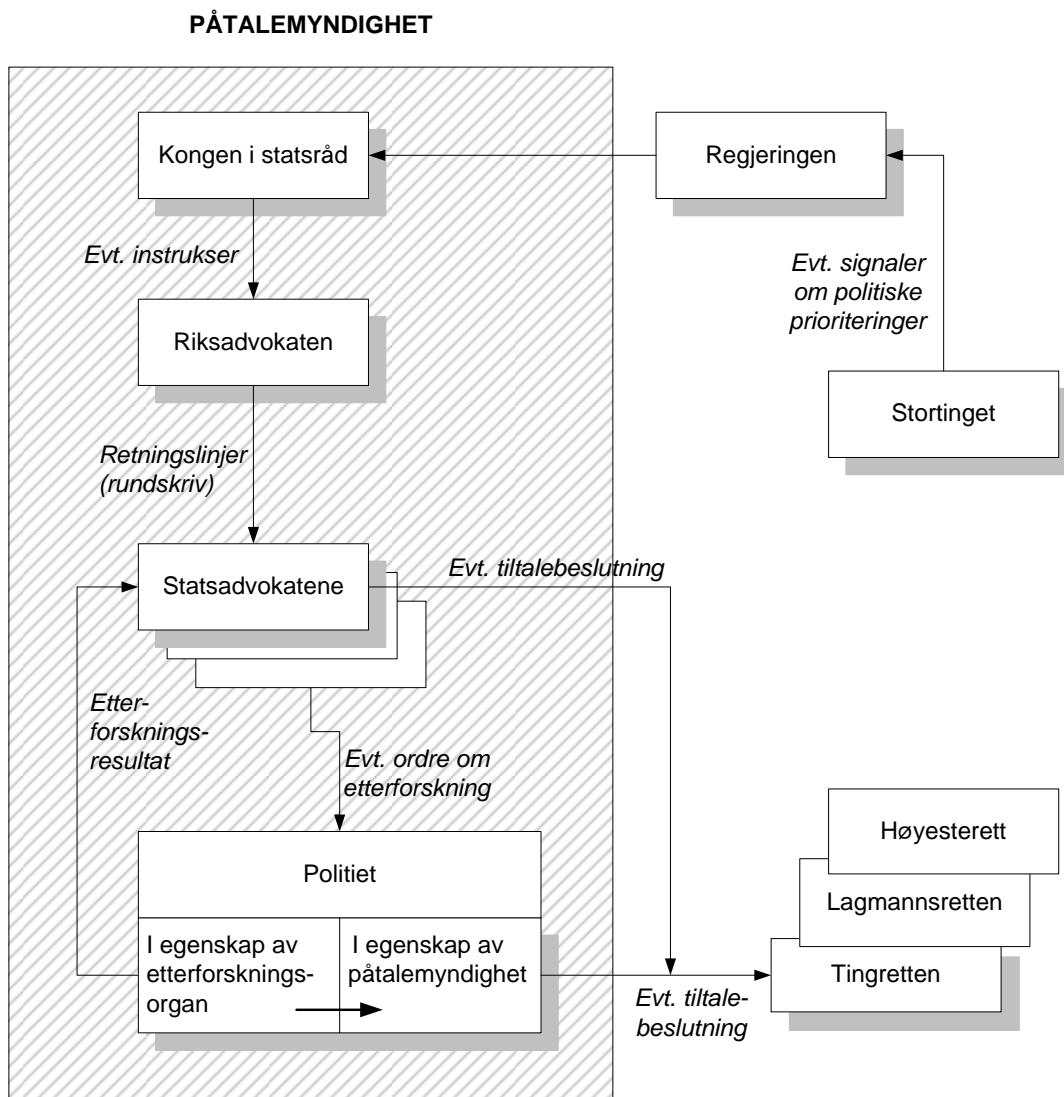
PÅTALEMYNDIGHET

Kongen i statsråd

Regjeringen

Evt. instrukser

Evt. signaler om politiske prioriteringer

Riksadvokaten

Stortinget

Retningslinjer (rundskriv)

Statsadvokatene

Evt. tiltalebeslutning

Etterforskningsresultat

Evt. ordre om etterforskning

Høyesterett

Politiet

Lagmannsretten

I egenskap av etterforskningsorgan

I egenskap av påtalemyndighet

Tingretten

Evt. tiltalebeslutning